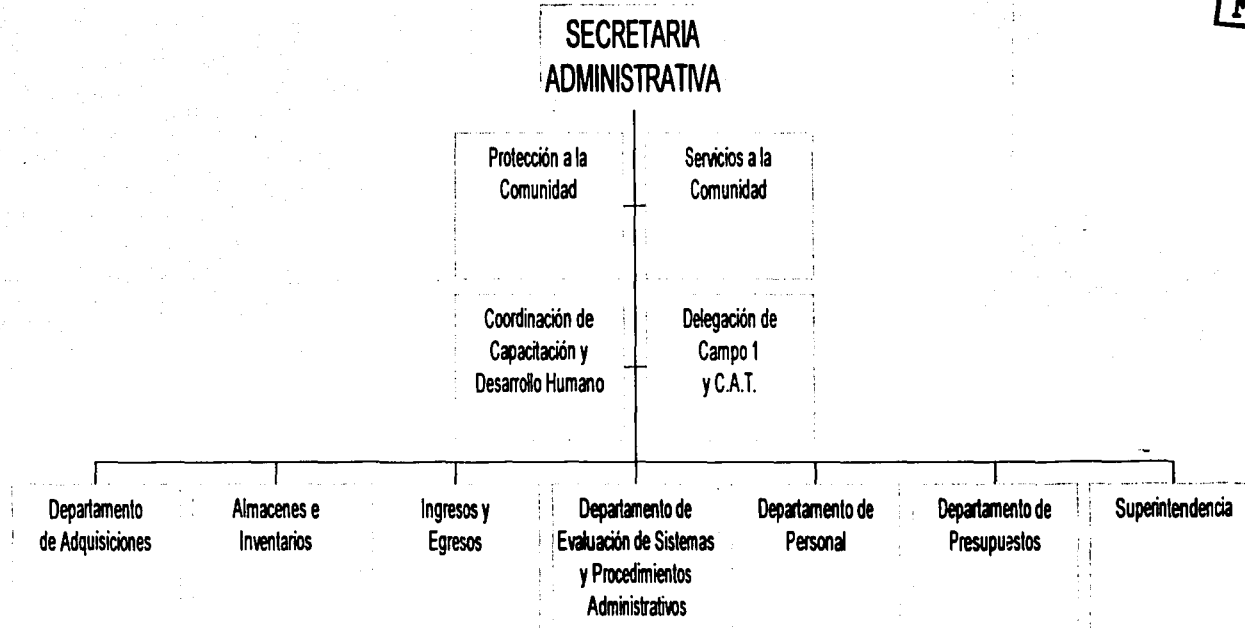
SECRETARIA ADMINISTRATIVA

Protección a la Comunidad

Servicios a la Comunidad

Coordinación de Capacitación y Desarrollo Humano

Delegación de Campo 1 y C.A.T.

Departamento de Adquisiciones

Almacenes e Inventarios

Ingresos y Egresos

Departamento de Evaluación de Sistemas y Procedimientos Administrativos

Departamento de Personal

Departamento de Presupuestos

Superintendencia